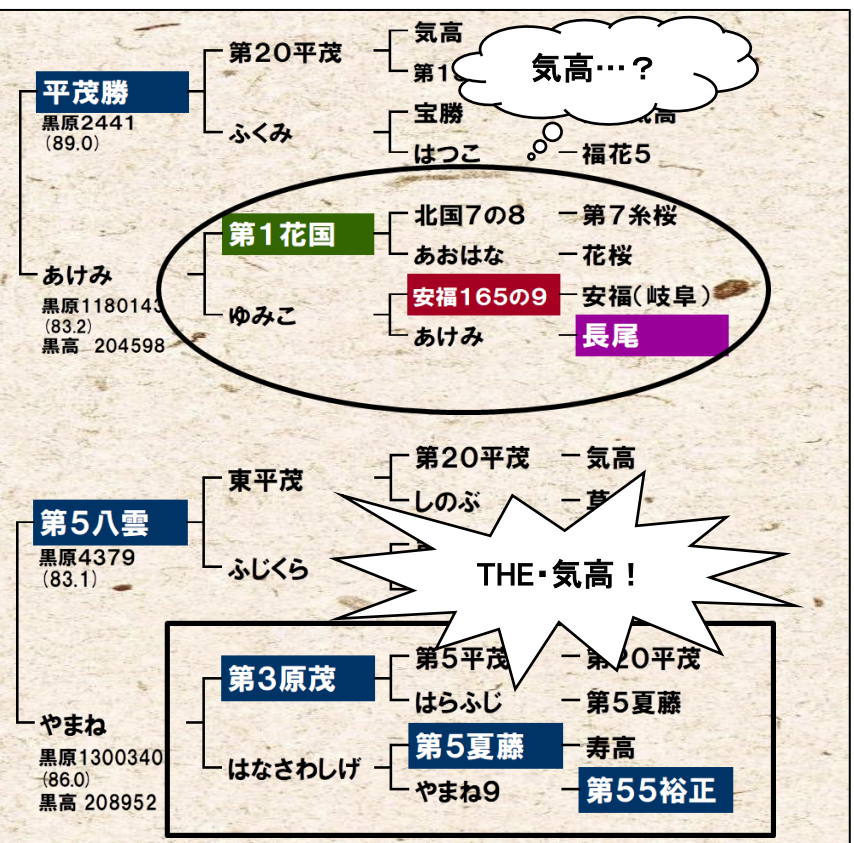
平茂勝
黒原2441
(89.0)

第20平茂
気高
第1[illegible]

気高…？

ふくみ
宝勝
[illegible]高
はつこ
福花5

あけみ
黒原118014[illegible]
(83.2)
黒高 204598

第1花国
北国7の8
第7糸桜
あおはな
花桜

ゆみこ
安福165の9
安福(岐阜)
あけみ
長尾

第5八雲
黒原4379
(83.1)

東平茂
第20平茂
気高
しのぶ
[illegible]

ふじくら

THE・気高！

やまね
黒原1300340
(86.0)
黒高 208952

第3原茂
第5平茂
第20平茂
はらふじ
第5夏藤

はなさわしげ
第5夏藤
寿高
やまね9
第55裕正